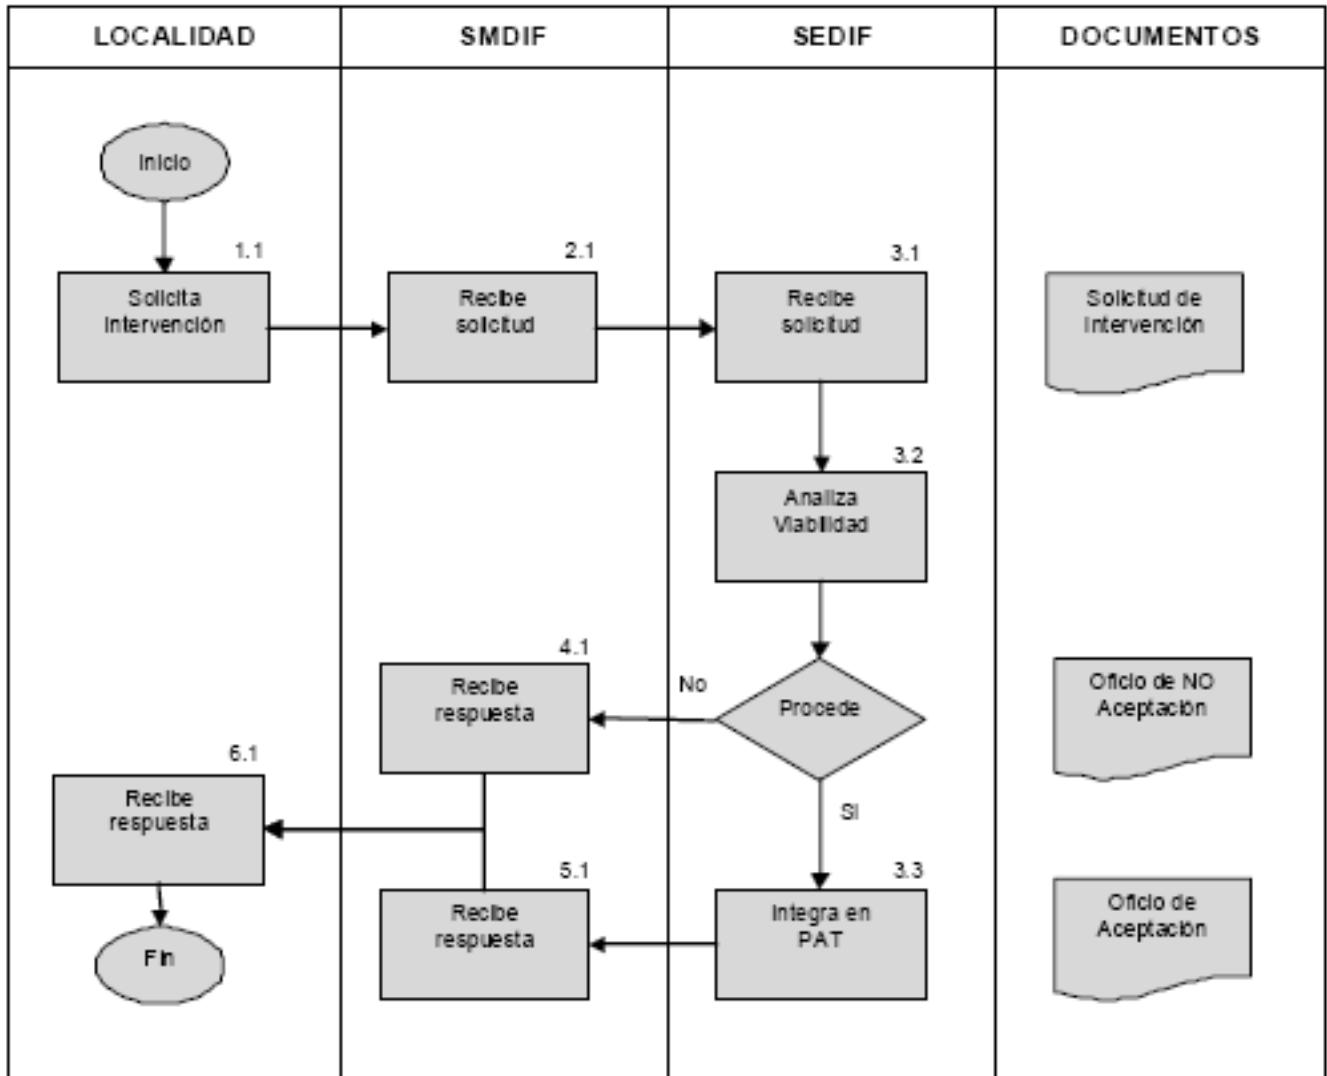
LOCALIDAD

SMDIF

SEDIF

DOCUMENTOS

Inicio

1.1

Solicita intervención

2.1

Recibe solicitud

3.1

Recibe solicitud

Solicitud de intervención

3.2

Analiza Viabilidad

4.1

Recibe respuesta

No

Procede

Oficio de NO Aceptación

6.1

Recibe respuesta

Si

5.1

Recibe respuesta

3.3

Integra en PAT

Oficio de Aceptación

Fin